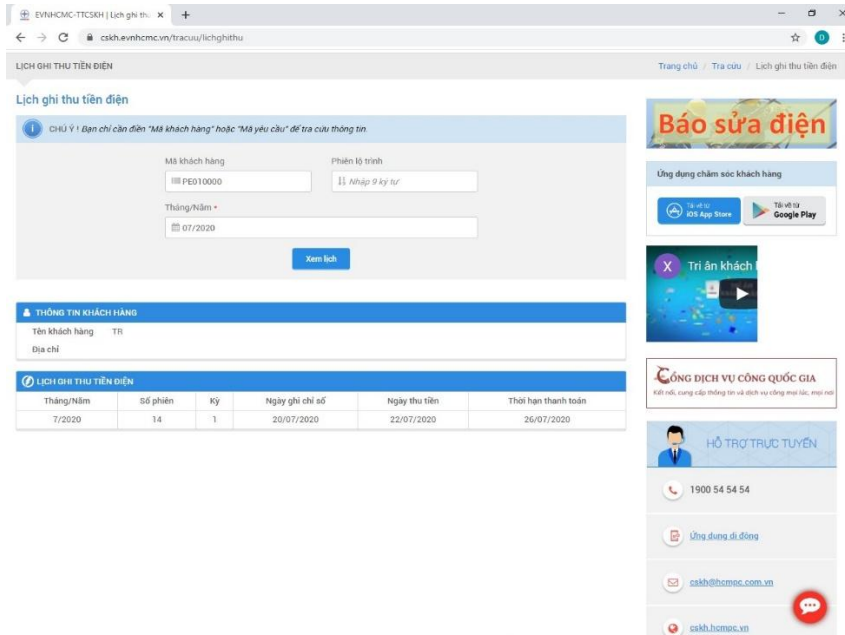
EVNHCMC-TTCSKH | Lịch ghi thu ×
+
cskh.evnhcmc.vn/tracuu/lichghithu

LỊCH GHI THU TIỀN ĐIỆN
Trang chủ / Tra cứu / Lịch ghi thu tiền điện

Lịch ghi thu tiền điện

CHÚ Ý ! Bạn chỉ cần điền "Mã khách hàng" hoặc "Mã yêu cầu" để tra cứu thông tin.

Mã khách hàng
PE010000

Phiên lộ trình
Nhập 9 ký tự

Tháng/Năm *
07/2020

Xem lịch

THÔNG TIN KHÁCH HÀNG
Tên khách hàng TR
Địa chỉ

LỊCH GHI THU TIỀN ĐIỆN

| Tháng/Năm | Số phiên | Kỳ | Ngày ghi chỉ số | Ngày thu tiền | Thời hạn thanh toán |
|---|---|---|---|---|---|
| 7/2020 | 14 | 1 | 20/07/2020 | 22/07/2020 | 26/07/2020 |

Báo sửa điện

Ứng dụng chăm sóc khách hàng
Tải về từ iOS App Store
Tải về từ Google Play

Tri ân khách

CỔNG DỊCH VỤ CÔNG QUỐC GIA
Kết nối, cung cấp thông tin và dịch vụ công mọi lúc, mọi nơi

HỖ TRỢ TRỰC TUYẾN
1900 54 54 54
Ứng dụng di động
cskh@hcmpc.com.vn
cskh.hcmpc.vn